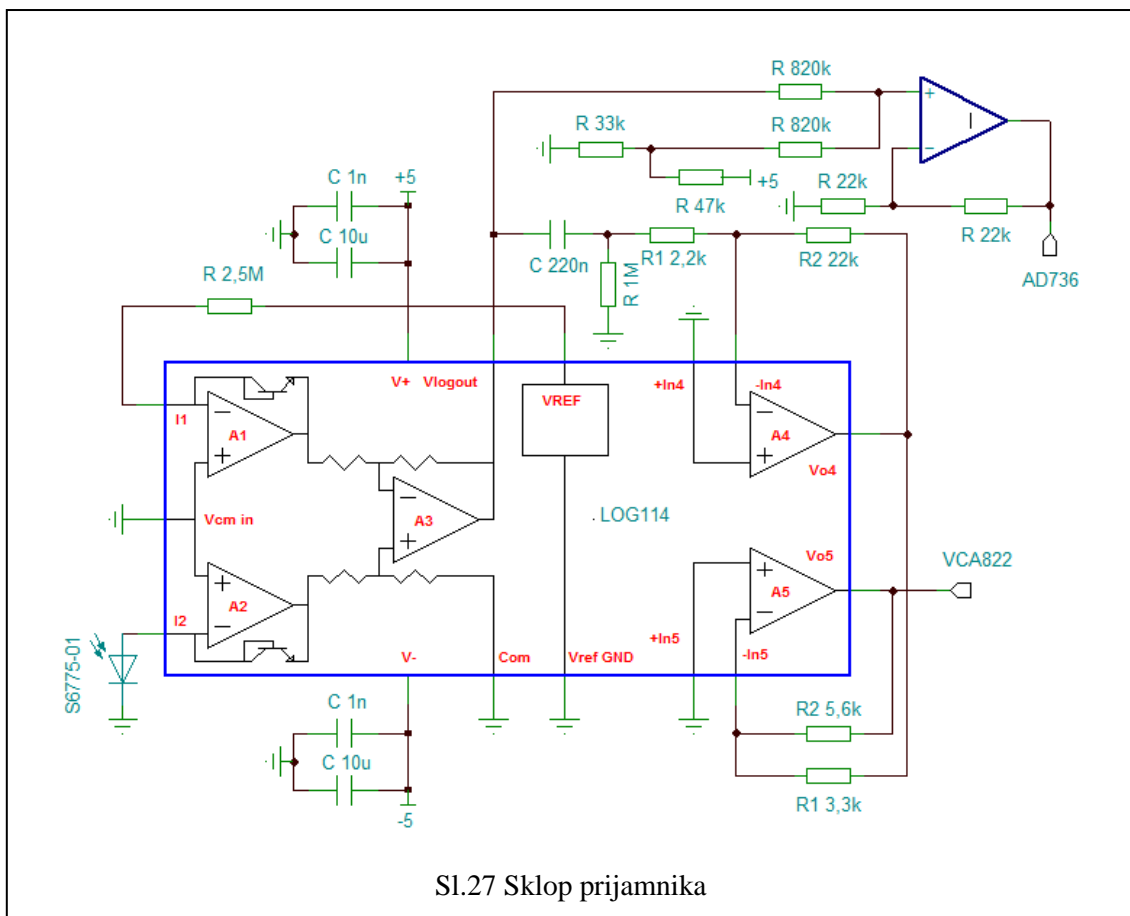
R 820k
R 33k
R 820k
+5
R 22k
R 47k
C 1n
+5
C 10u
R 22k
C 220n
R1 2,2k
R2 22k
AD736
R 2,5M
R 1M
V+ Vlogout
VREF
+In4
-In4
I1
A1
A4
Vo4
A3
Vcm in
LOG114
VCA822
Vo5
A2
A5
I2
+In5
S6775-01
V-
Com
Vref GND
-In5
C 1n
R2 5,6k
C 10u
R1 3,3k
-5
Sl.27 Sklop prijamnika